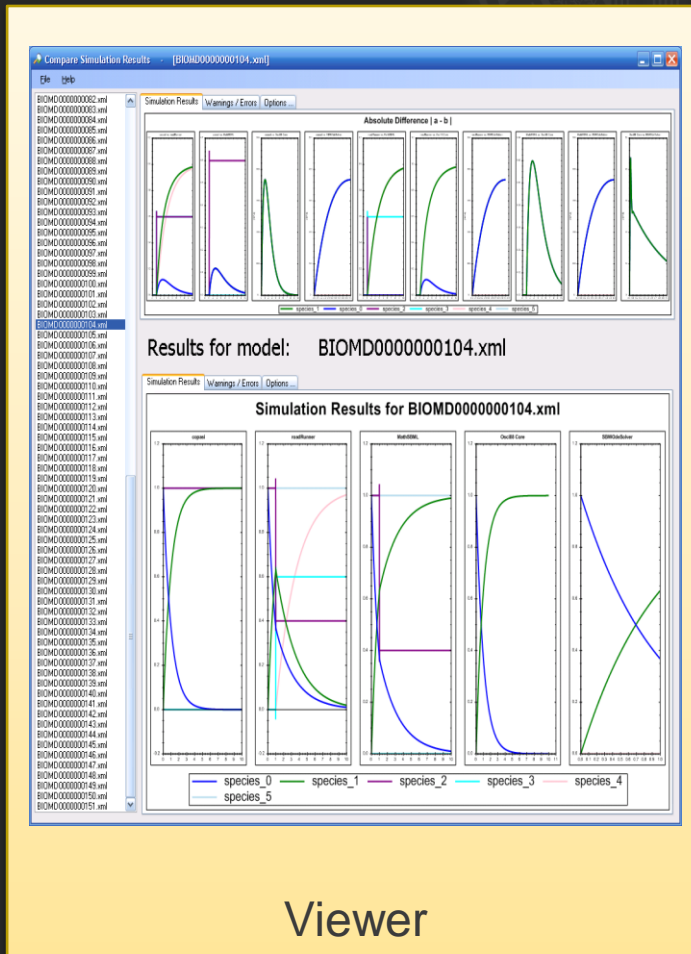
Compare Simulation Results - [BIOMD0000000104.xml]

File Help

BIOMD0000000082.xml
BIOMD0000000083.xml
BIOMD0000000084.xml
BIOMD0000000085.xml
BIOMD0000000086.xml
BIOMD0000000087.xml
BIOMD0000000088.xml
BIOMD0000000089.xml
BIOMD0000000090.xml
BIOMD0000000091.xml
BIOMD0000000092.xml
BIOMD0000000093.xml
BIOMD0000000094.xml
BIOMD0000000095.xml
BIOMD0000000096.xml
BIOMD0000000097.xml
BIOMD0000000098.xml
BIOMD0000000099.xml
BIOMD0000000100.xml
BIOMD0000000101.xml
BIOMD0000000102.xml
BIOMD0000000103.xml
BIOMD0000000104.xml
BIOMD0000000105.xml
BIOMD0000000106.xml
BIOMD0000000107.xml
BIOMD0000000108.xml
BIOMD0000000109.xml
BIOMD0000000110.xml
BIOMD0000000111.xml
BIOMD0000000112.xml
BIOMD0000000113.xml
BIOMD0000000114.xml
BIOMD0000000115.xml
BIOMD0000000116.xml
BIOMD0000000117.xml
BIOMD0000000118.xml
BIOMD0000000119.xml
BIOMD0000000120.xml
BIOMD0000000121.xml
BIOMD0000000122.xml
BIOMD0000000123.xml
BIOMD0000000124.xml
BIOMD0000000125.xml
BIOMD0000000126.xml
BIOMD0000000127.xml
BIOMD0000000128.xml
BIOMD0000000129.xml
BIOMD0000000130.xml
BIOMD0000000131.xml
BIOMD0000000132.xml
BIOMD0000000133.xml
BIOMD0000000134.xml
BIOMD0000000135.xml
BIOMD0000000136.xml
BIOMD0000000137.xml
BIOMD0000000138.xml
BIOMD0000000139.xml
BIOMD0000000140.xml
BIOMD0000000141.xml
BIOMD0000000142.xml
BIOMD0000000143.xml
BIOMD0000000144.xml
BIOMD0000000145.xml
BIOMD0000000146.xml
BIOMD0000000147.xml
BIOMD0000000148.xml
BIOMD0000000149.xml
BIOMD0000000150.xml
BIOMD0000000151.xml

Simulation Results | Warnings / Errors | Options ...

Absolute Difference | a - b |

species_1 species_0 species_2 species_3 species_4 species_5

Results for model: BIOMD0000000104.xml

Simulation Results | Warnings / Errors | Options ...

Simulation Results for BIOMD0000000104.xml

copasi | roadRunner | MathSBML | Oscill8 Core | SBMLOdeSolver

species_0 species_1 species_2 species_3 species_4 species_5

Viewer